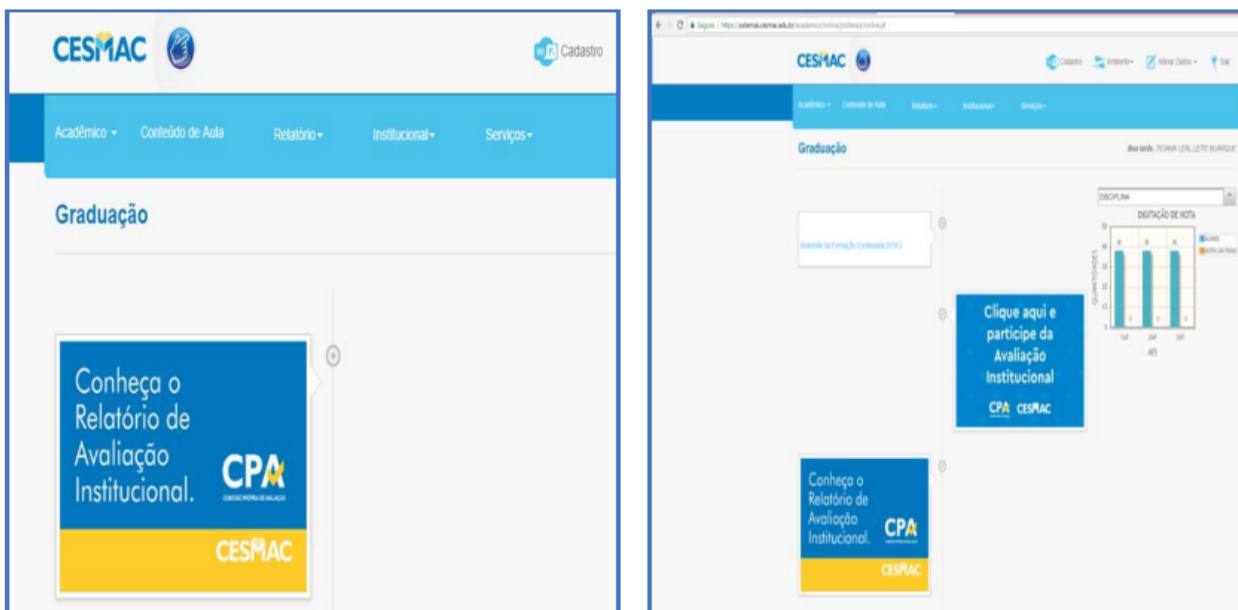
CESMAC

Cadastro

Acadêmico ▾ Conteúdo de Aula Relatório ▾ Institucional ▾ Serviços ▾

Graduação

Conheça o Relatório de Avaliação Institucional.

CPA

CESMAC

Seguro | https://sistemas.cesmac.edu.br/academico/online/professor/online.jsf

CESMAC

Cadastro Ambiente ▾ Alterar Dados ▾ Sair

Acadêmico ▾ Conteúdo de Aula Relatório ▾ Institucional ▾ Serviços ▾

Graduação

Boa tarde, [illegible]

Materiais da Formação Continuada 2018.2

DISCIPLINA

DIGITAÇÃO DE NOTA

QUANTIDADES

AFS

Clique aqui e participe da Avaliação Institucional

CPA CESMAC

Conheça o Relatório de Avaliação Institucional.

CPA

CESMAC